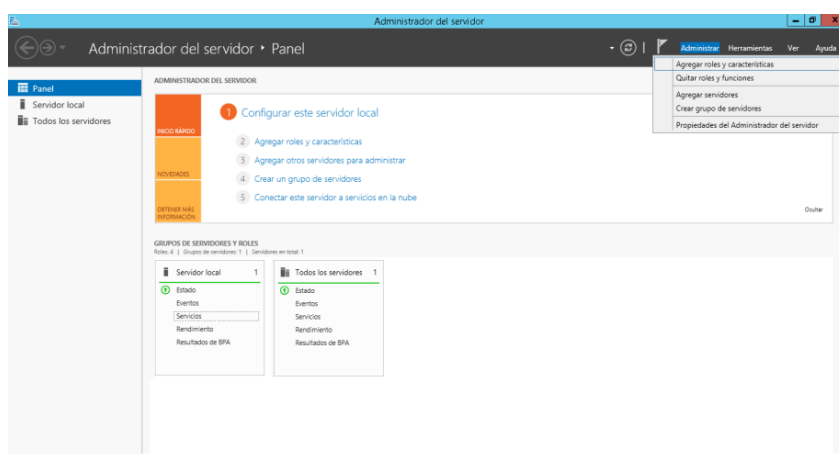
Administrador del servidor

Administrador del servidor • Panel

Administrar Herramientas Ver Ayuda

Agregar roles y características
Quitar roles y funciones
Agregar servidores
Crear grupo de servidores
Propiedades del Administrador del servidor

Panel
Servidor local
Todos los servidores

ADMINISTRADOR DEL SERVIDOR

INICIO RÁPIDO
NOVEDADES
OBTENER MÁS INFORMACIÓN

1 Configurar este servidor local
2 Agregar roles y características
3 Agregar otros servidores para administrar
4 Crear un grupo de servidores
5 Conectar este servidor a servicios en la nube

Ocultar

GRUPOS DE SERVIDORES Y ROLES
Roles: 4 | Grupos de servidores: 1 | Servidores en total: 1

| Servidor local 1 | Todos los servidores 1 |
|---|---|
| Estado | Estado |
| Eventos | Eventos |
| Servicios | Servicios |
| Rendimiento | Rendimiento |
| Resultados de BPA | Resultados de BPA |